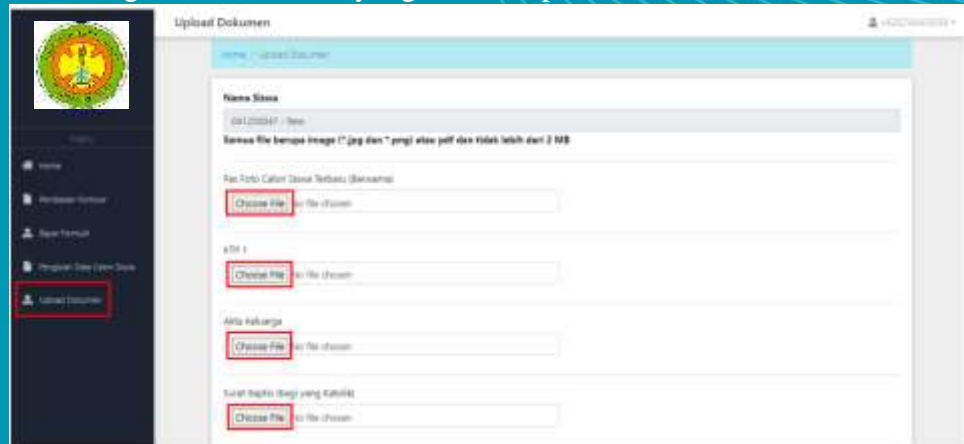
Upload Dokumen

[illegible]

Home / Upload Dokumen

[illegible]

Home

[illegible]

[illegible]

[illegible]

Upload Dokumen

Nama Siswa

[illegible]

Semua file berupa image (*.jpg dan *.png) atau pdf dan tidak lebih dari 2 MB

Pas Foto Calon Siswa Terbaru (Berwarna)

Choose File No file chosen

KTP 1

Choose File No file chosen

Akta Keluarga

Choose File No file chosen

Surat Baptis (bagi yang Katolik)

Choose File No file chosen